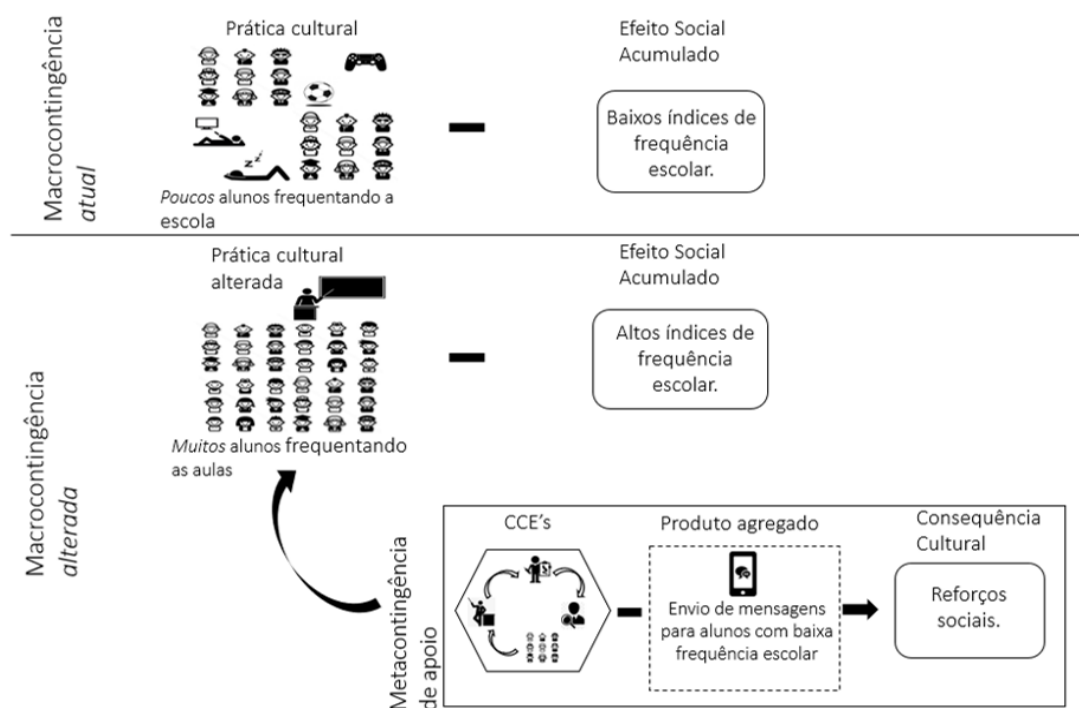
Macrocontingência
atual

Prática cultural

Poucos alunos frequentando a escola

Efeito Social Acumulado

Baixos índices de frequência escolar.

Macrocontingência
alterada

Prática cultural alterada

Muitos alunos frequentando as aulas

Efeito Social Acumulado

Altos índices de frequência escolar.

Metacontingência de apoio

CCE's

Produto agregado

Envio de mensagens para alunos com baixa frequência escolar

Consequência Cultural

Reforços sociais.